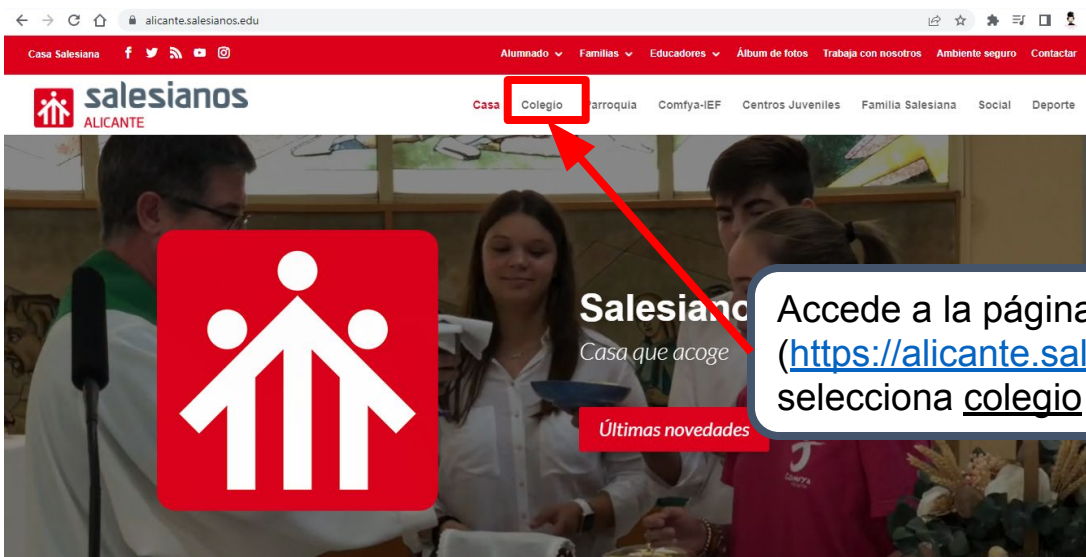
alicante.salesianos.edu

Casa Salesiana

Alumnado Familias Educadores Álbum de fotos Trabaja con nosotros Ambiente seguro Contactar

salesianos ALICANTE

Casa Colegio Parroquia Comfya-IEF Centros Juveniles Familia Salesiana Social Deporte

Salesianos
Casa que acoge

Últimas novedades

Accede a la página
(https://alicante.sal
selecciona colegio

Comfya